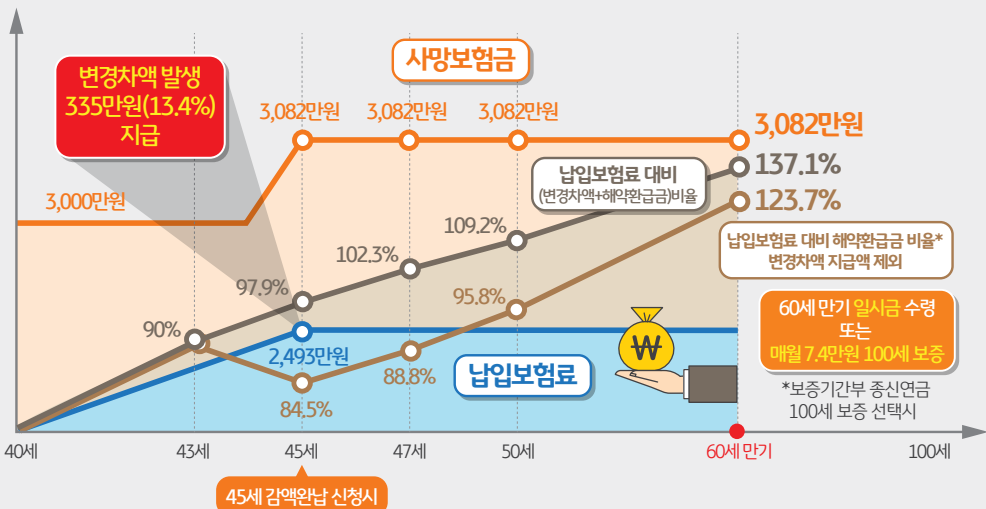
변경차액 발생
335만원(13.4%)
지급

사망보험금

3,082만원 3,082만원 3,082만원 3,082만원

3,000만원

납입보험료 대비
(변경차액+해약환급금)비율

137.1%

123.7%

109.2%

102.3%

97.9%

90%

95.8%

납입보험료 대비 해약환급금 비율*
변경차액 지급액 제외

60세 만기 일시금 수령
또는
매월 7.4만원 100세 보증

2,493만원

88.8%

84.5%

납입보험료

₩

*보증기간부 종신연금
100세 보증 선택시

40세 43세 45세 47세 50세 60세 만기 100세

45세 감액완납 신청시